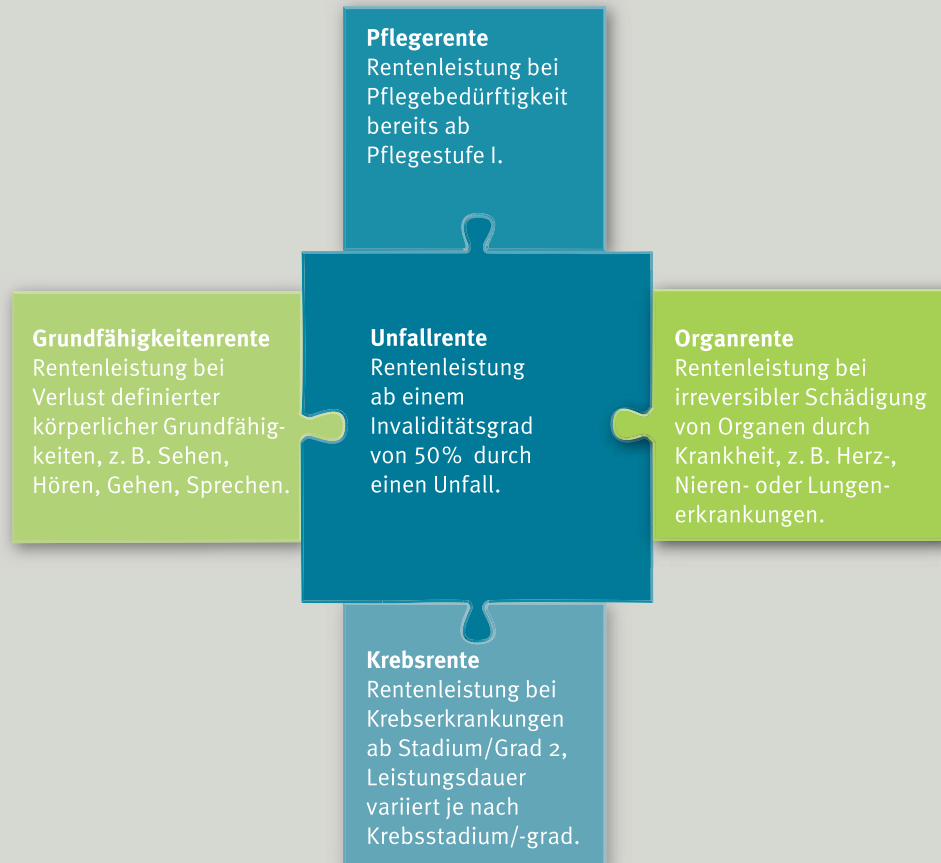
**Pflegerente**
Rentenleistung bei Pflegebedürftigkeit bereits ab Pflegestufe I.

**Grundfähigkeitenrente**
Rentenleistung bei Verlust definierter körperlicher Grundfähigkeiten, z. B. Sehen, Hören, Gehen, Sprechen.

**Unfallrente**
Rentenleistung ab einem Invaliditätsgrad von 50% durch einen Unfall.

**Organrente**
Rentenleistung bei irreversibler Schädigung von Organen durch Krankheit, z. B. Herz-, Nieren- oder Lungenerkrankungen.

**Krebsrente**
Rentenleistung bei Krebserkrankungen ab Stadium/Grad 2, Leistungsdauer variiert je nach Krebsstadium/-grad.